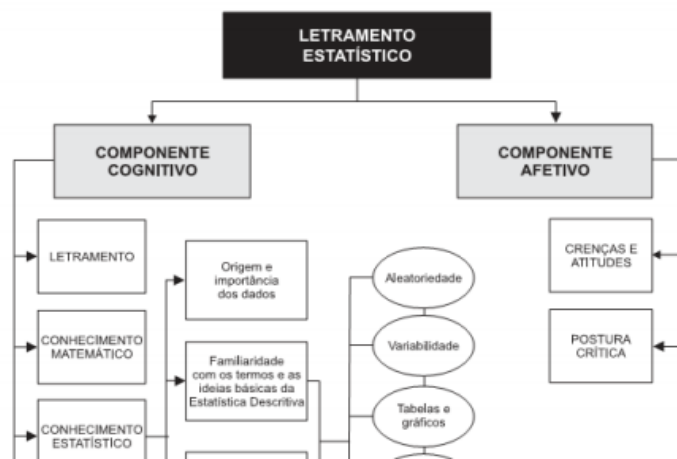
LETRAMENTO ESTATÍSTICO

COMPONENTE COGNITIVO

COMPONENTE AFETIVO

LETRAMENTO

CONHECIMENTO MATEMÁTICO

CONHECIMENTO ESTATÍSTICO

Origem e importância dos dados

Familiaridade com os termos e as ideias básicas da Estatística Descritiva

Aleatoriedade

Variabilidade

Tabelas e gráficos

CRENÇAS E ATITUDES

POSTURA CRÍTICA